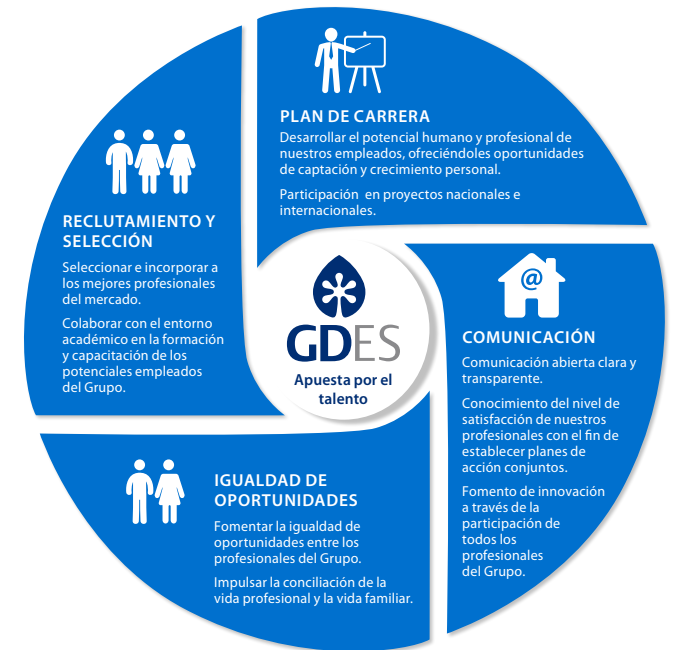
PLAN DE CARRERA

Desarrollar el potencial humano y profesional de nuestros empleados, ofreciéndoles oportunidades de captación y crecimiento personal.

Participación en proyectos nacionales e internacionales.

RECLUTAMIENTO Y SELECCIÓN

Seleccionar e incorporar a los mejores profesionales del mercado.

Colaborar con el entorno académico en la formación y capacitación de los potenciales empleados del Grupo.

GDES

Apuesta por el talento

COMUNICACIÓN

Comunicación abierta clara y transparente.

Conocimiento del nivel de satisfacción de nuestros profesionales con el fin de establecer planes de acción conjuntos.

Fomento de innovación a través de la participación de todos los profesionales del Grupo.

IGUALDAD DE OPORTUNIDADES

Fomentar la igualdad de oportunidades entre los profesionales del Grupo.

Impulsar la conciliación de la vida profesional y la vida familiar.